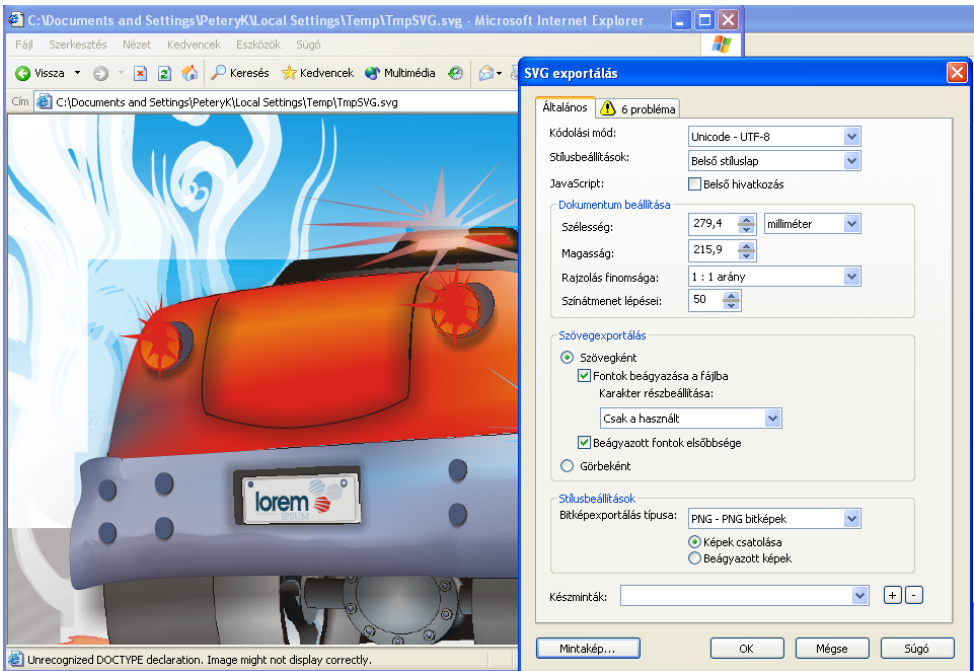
C:\Documents and Settings\PeteryK\Local Settings\Temp\TmpSVG.svg - Microsoft Internet Explorer

Fájl Szerkesztés Nézet Kedvencek Eszközök Súgó

Vissza Keresés Kedvencek Multimédia

Cím C:\Documents and Settings\PeteryK\Local Settings\Temp\TmpSVG.svg

lorem

Unrecognized DOCTYPE declaration. Image might not display correctly.

SVG exportálás

Általános 6 probléma

Kódolási mód: Unicode - UTF-8
Stílusbeállítások: Belső stíluslap
JavaScript: Belső hivatkozás

Dokumentum beállítása
Szélesség: 279,4 milliméter
Magasság: 215,9
Rajzolás finomsága: 1 : 1 arány
Színátmenet lépései: 50

Szövegexportálás
Szövegként
Fontok beágyazása a fájlba
Karakter részbeállítása:
Csak a használt
Beágyazott fontok elsőbbsége
Görbeként

Stílusbeállítások
Bitképexportálás típusa: PNG - PNG bitképek
Képek csatolása
Beágyazott képek

Készminták:
+ -

Mintakép... OK Mégse Súgó